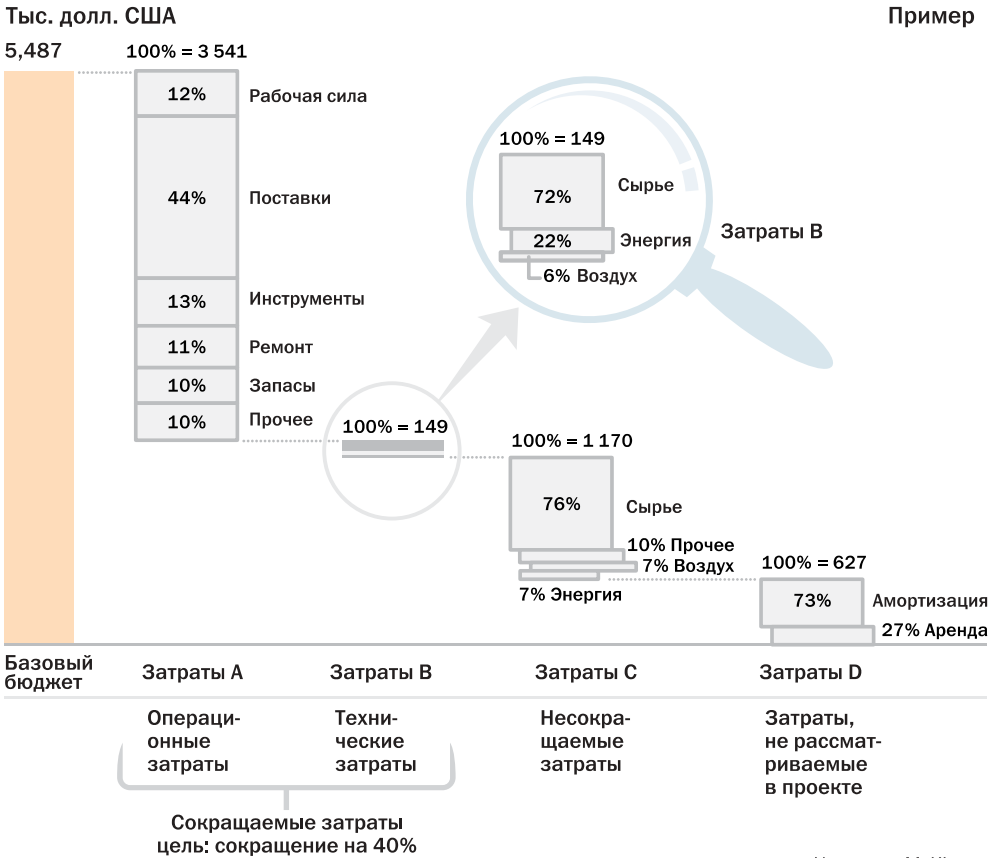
Тыс. долл. США

Пример

5,487

100% = 3 541

12% Рабочая сила

44% Поставки

13% Инструменты

11% Ремонт

10% Запасы

10% Прочее

100% = 149

100% = 149

72% Сырье

22% Энергия

6% Воздух

Затраты B

100% = 1 170

76% Сырье

10% Прочее

7% Воздух

7% Энергия

100% = 627

73% Амортизация

27% Аренда

Базовый бюджет

Затраты A

Затраты B

Затраты C

Затраты D

Операционные затраты

Технические затраты

Несокращаемые затраты

Затраты, не рассматриваемые в проекте

Сокращаемые затраты цель: сокращение на 40%

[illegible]